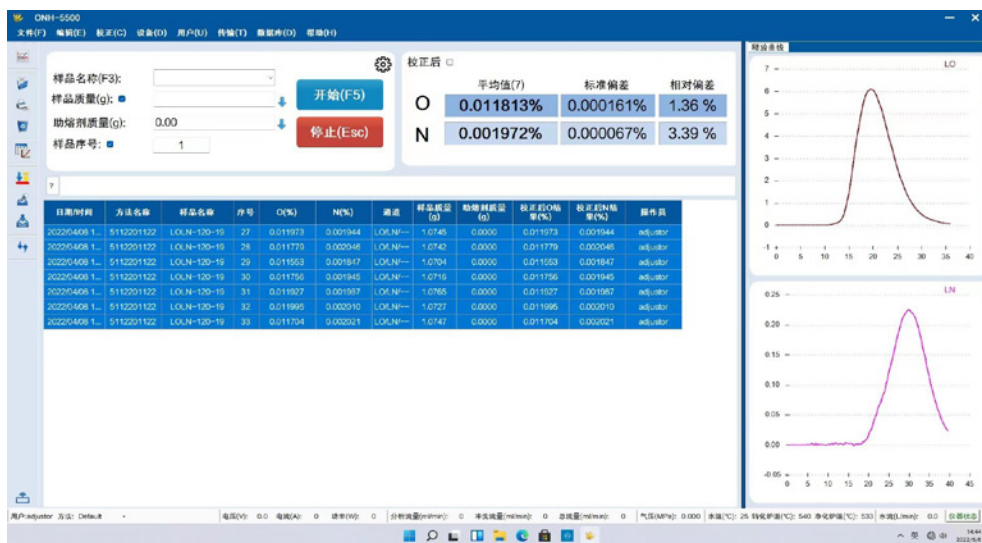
ONH-5500

文件(F) 编辑(E) 校正(C) 设备(D) 用户(U) 传输(T) 数据库(D) 帮助(H)

样品名称(F3):

样品质量(g):

助熔剂质量(g): 0.00

样品序号: 1

开始(F5)

停止(Esc)

校正后

| | 平均值(7) | 标准偏差 | 相对偏差 |
|---|---|---|---|
| O | 0.011813% | 0.000161% | 1.36 % |
| N | 0.001972% | 0.000067% | 3.39 % |

?

| 日期/时间 | 方法名称 | 样品名称 | 序号 | O(%) | N(%) | 通道 | 样品质量(g) | 助熔剂质量(g) | 校正后O结果(%) | 校正后N结果(%) | 操作员 |
|---|---|---|---|---|---|---|---|---|---|---|---|
| 2022/04/08 1... | 5112201122 | LOLN-120-19 | 27 | 0.011973 | 0.001944 | LO/LN/--- | 1.0745 | 0.0000 | 0.011973 | 0.001944 | adjustor |
| 2022/04/08 1... | 5112201122 | LOLN-120-19 | 28 | 0.011770 | 0.002046 | LO/LN/--- | 1.0742 | 0.0000 | 0.011779 | 0.002046 | adjustor |
| 2022/04/08 1... | 5112201122 | LOLN-120-19 | 29 | 0.011553 | 0.001847 | LO/LN/--- | 1.0704 | 0.0000 | 0.011553 | 0.001847 | adjustor |
| 2022/04/08 1... | 5112201122 | LOLN-120-19 | 30 | 0.011756 | 0.001945 | LO/LN/--- | 1.0716 | 0.0000 | 0.011756 | 0.001945 | adjustor |
| 2022/04/08 1... | 5112201122 | LOLN-120-19 | 31 | 0.011927 | 0.001987 | LO/LN/--- | 1.0765 | 0.0000 | 0.011927 | 0.001987 | adjustor |
| 2022/04/08 1... | 5112201122 | LOLN-120-19 | 32 | 0.011995 | 0.002010 | LO/LN/--- | 1.0727 | 0.0000 | 0.011995 | 0.002010 | adjustor |
| 2022/04/08 1... | 5112201122 | LOLN-120-19 | 33 | 0.011704 | 0.002021 | LO/LN/--- | 1.0747 | 0.0000 | 0.011704 | 0.002021 | adjustor |

释放曲线

LO
7 6 5 4 3 2 1 0 -1
0 5 10 15 20 25 30 35 40

LN
0.25 0.20 0.15 0.10 0.05 0.00 -0.05
0 5 10 15 20 25 30 35 40 45

用户:adjustor 方法: Default 电压(V): 0.0 电流(A): 0 功率(W): 0 分析流量(ml/min): 0 净流量(ml/min): 0 总流量(ml/min): 0 气压(MPa): 0.000 水温(°C): 25 转化炉温(°C): 540 净化炉温(°C): 533 水流(L/min): 0.0 仪器状态

14:44 2022/4/8